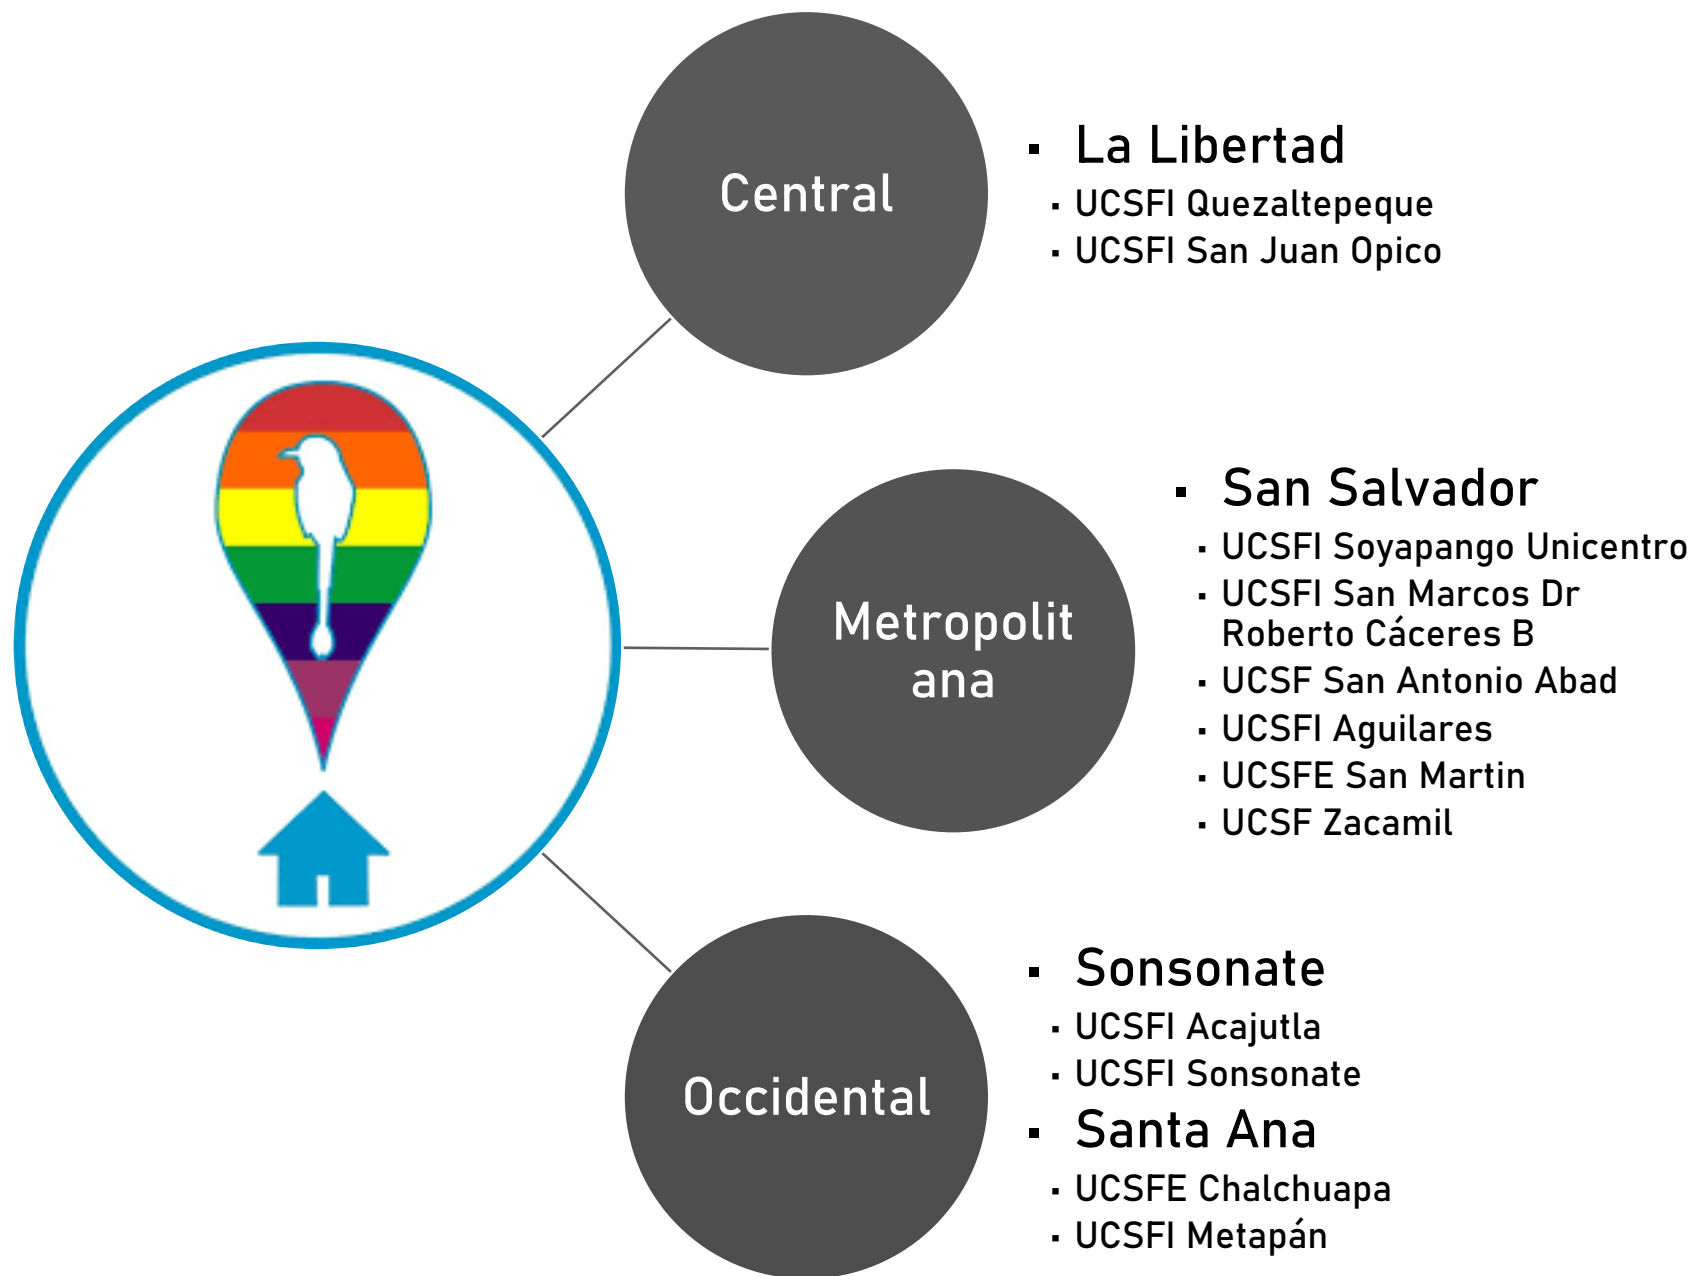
Central

- La Libertad
  - UCSFI Quezaltepeque
  - UCSFI San Juan Opico

Metropolit ana

- San Salvador
  - UCSFI Soyapango Unicentro
  - UCSFI San Marcos Dr Roberto Cáceres B
  - UCSF San Antonio Abad
  - UCSFI Aguilares
  - UCSFE San Martin
  - UCSF Zacamil

Occidental

- Sonsonate
  - UCSFI Acajutla
  - UCSFI Sonsonate
- Santa Ana
  - UCSFE Chalchuapa
  - UCSFI Metapán